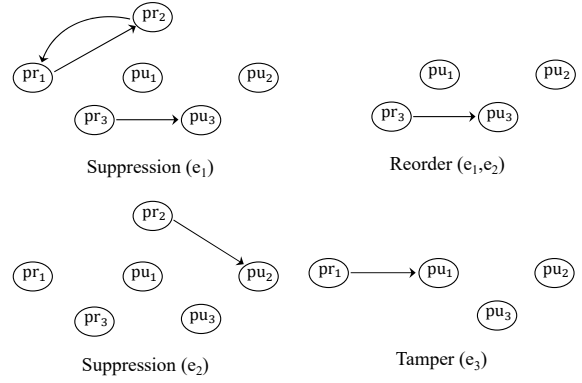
$pr_2$

$pr_1$ $pu_1$ $pu_2$

$pr_3$ $pu_3$

Suppression ($e_1$)

$pu_1$ $pu_2$

$pr_3$ $pu_3$

Reorder ($e_1$,$e_2$)

$pr_2$

$pr_1$ $pu_1$ $pu_2$

$pr_3$ $pu_3$

Suppression ($e_2$)

$pr_1$ $pu_1$ $pu_2$

$pu_3$

Tamper ($e_3$)